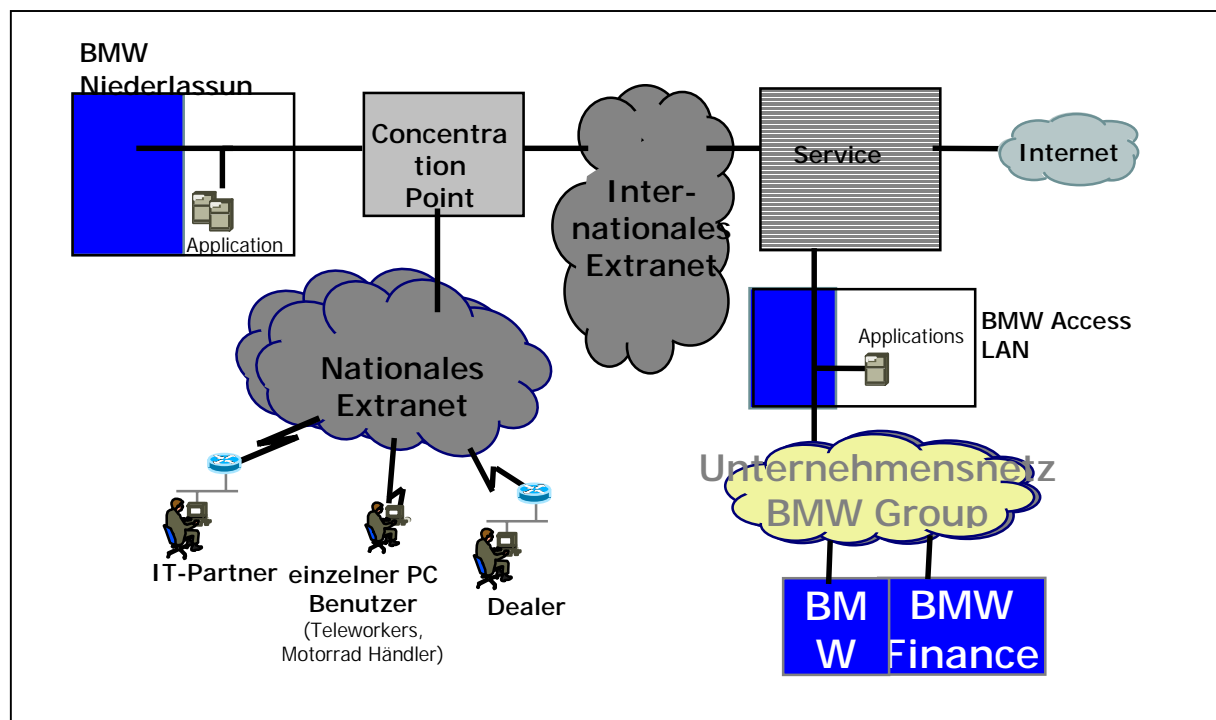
BMW Niederlassun

Application

Concentration Point

Internationales Extranet

Service

Internet

BMW Access LAN

Applications

Nationales Extranet

Unternehmensnetz BMW Group

IT-Partner

einzelner PC Benutzer (Teleworkers, Motorrad Händler)

Dealer

BMW

BMW Finance